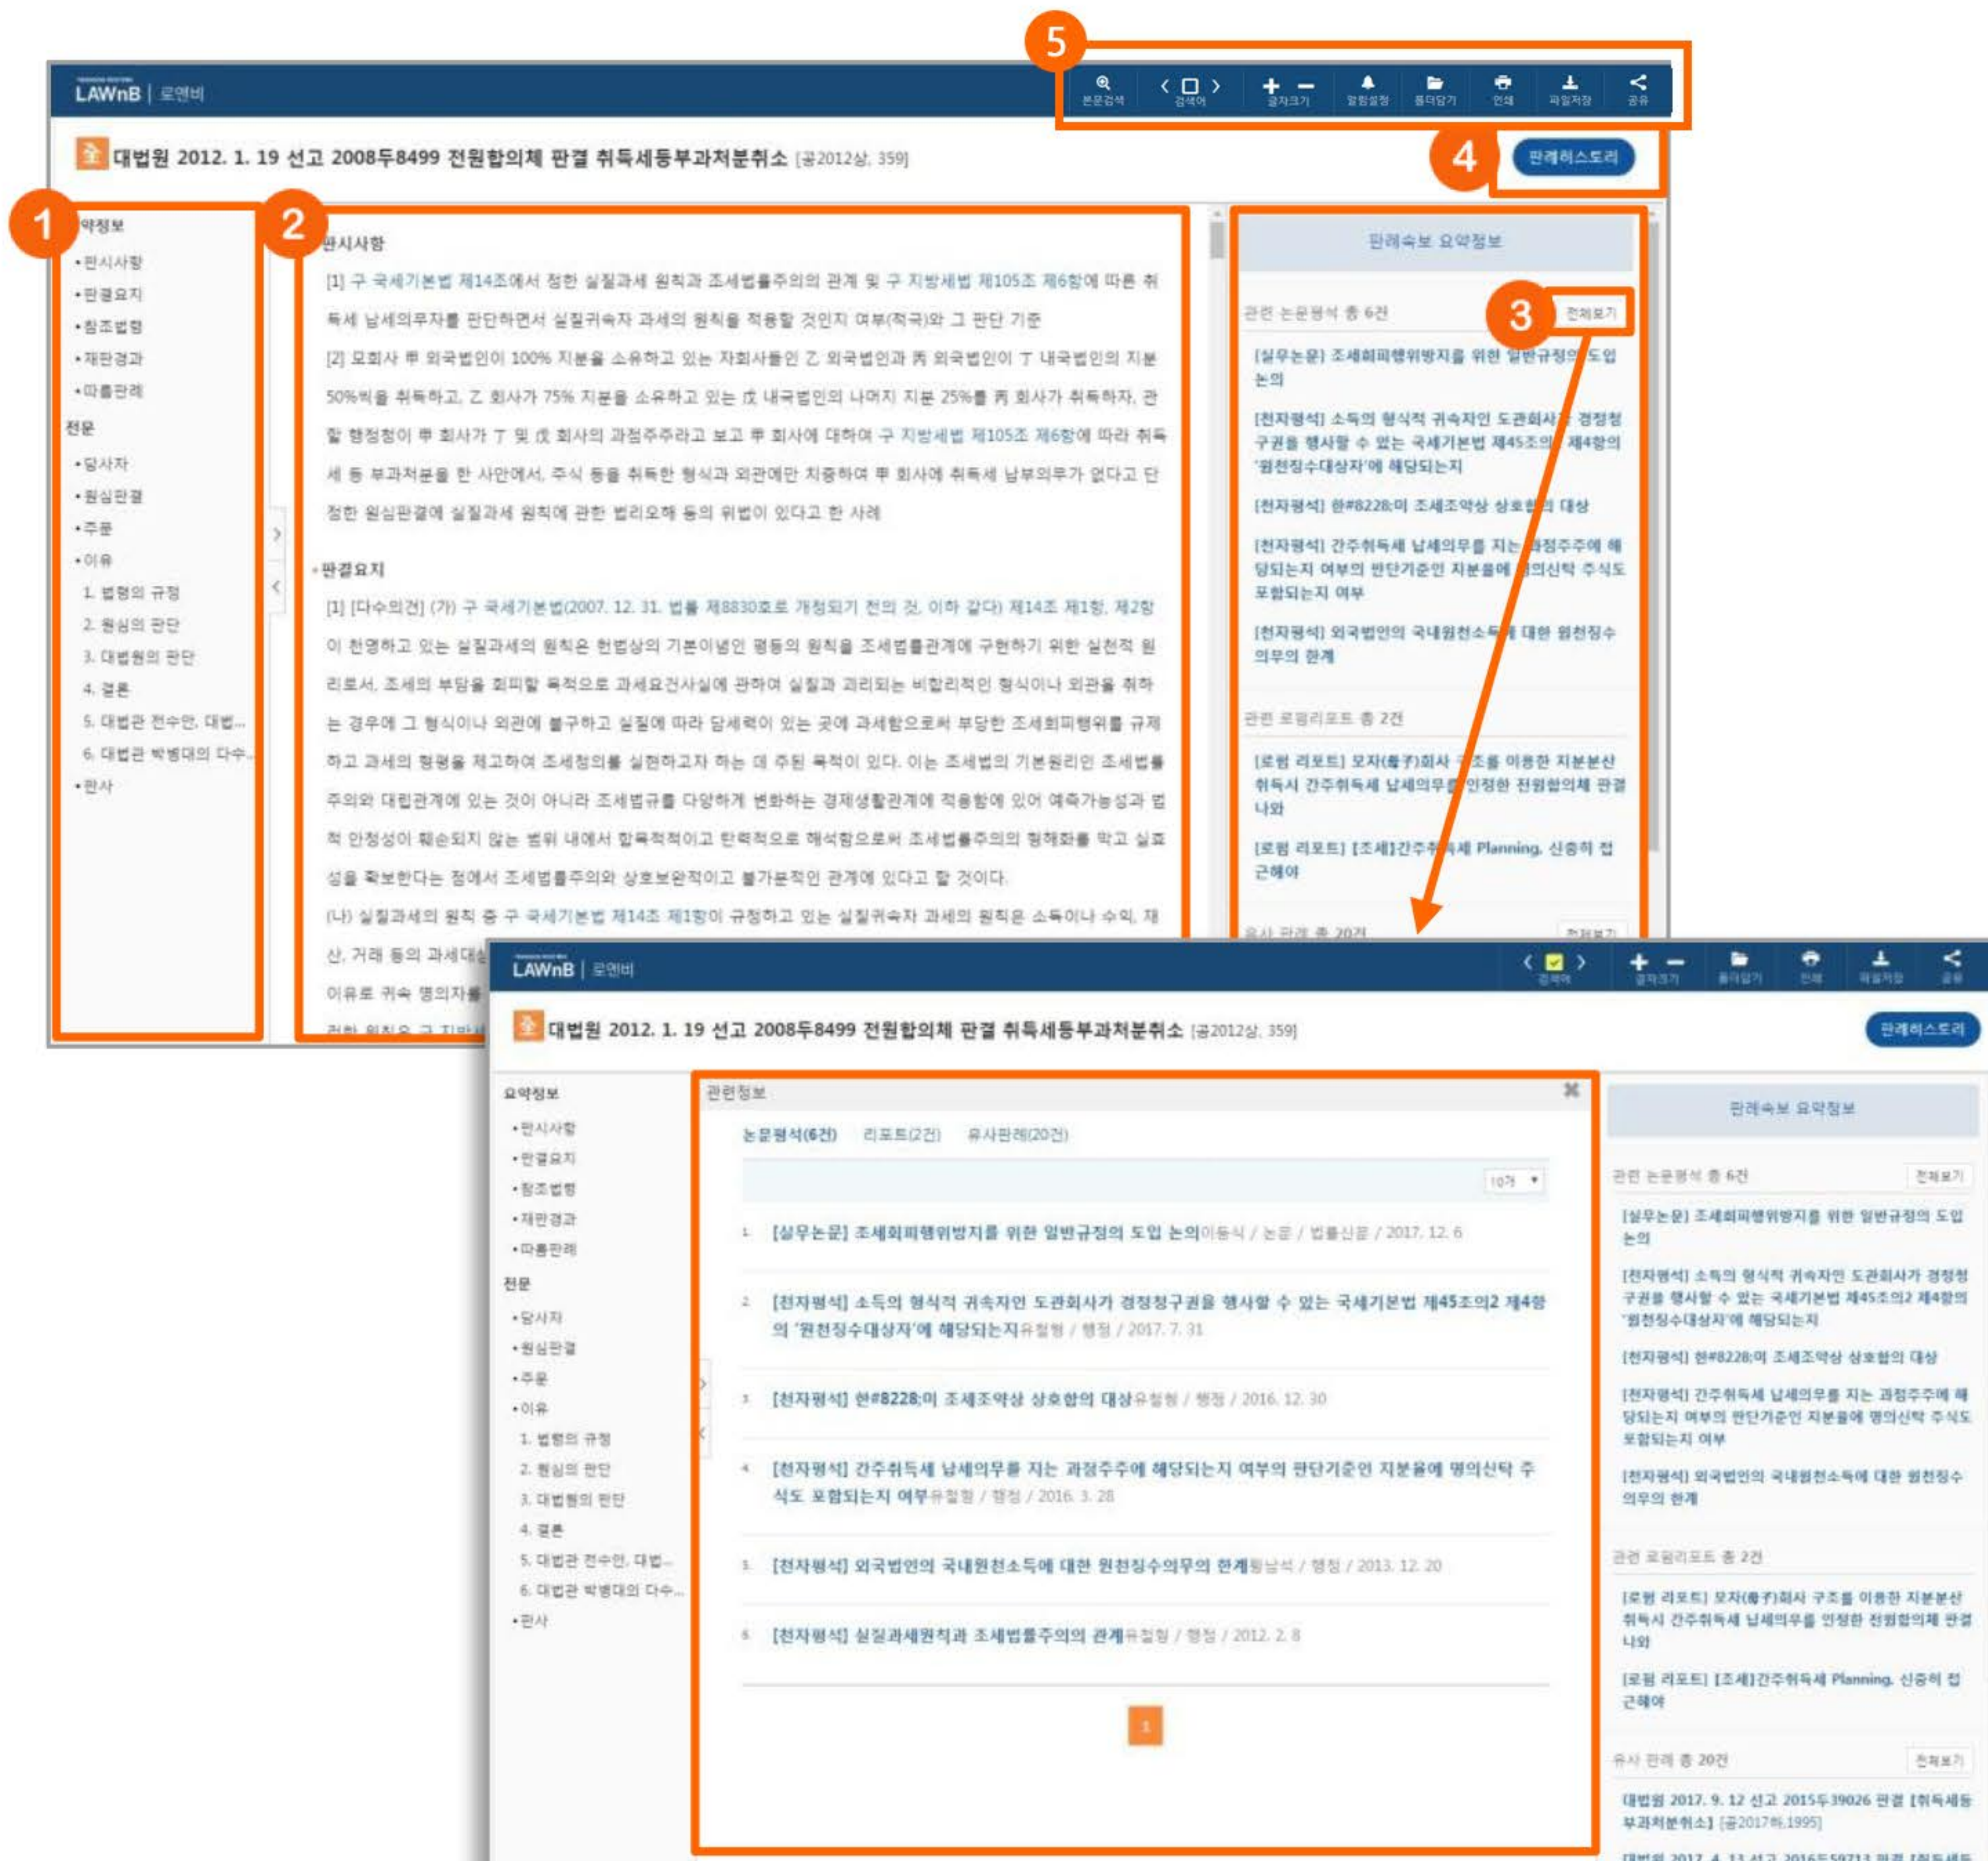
5

LAWnB | 로앤비

본문검색 검색어 글자크기 알림설정 폴더담기 인쇄 파일저장 공유

4

판례히스토리

전 대법원 2012. 1. 19 선고 2008두8499 전원합의체 판결 취득세등부과처분취소 [공2012상, 359]

1

요약정보
•판시사항
•판결요지
•참조법령
•재판경과
•따름판례
전문
•당사자
•원심판결
•주문
•이유
1. 법령의 규정
2. 원심의 판단
3. 대법원의 판단
4. 결론
5. 대법관 전수안, 대법...
6. 대법관 박병대의 다수...
•판사

2

판시사항

[1] 구 국세기본법 제14조에서 정한 실질과세 원칙과 조세법률주의의 관계 및 구 지방세법 제105조 제6항에 따른 취득세 납세의무자를 판단하면서 실질귀속자 과세의 원칙을 적용할 것인지 여부(적극)와 그 판단 기준

[2] 모회사 甲 외국법인이 100% 지분을 소유하고 있는 자회사들인 乙 외국법인과 丙 외국법인이 丁 내국법인의 지분 50%씩을 취득하고, 乙 회사가 75% 지분을 소유하고 있는 戊 내국법인의 나머지 지분 25%를 丙 회사가 취득하자, 관할 행정청이 甲 회사가 丁 및 戊 회사의 과점주주라고 보고 甲 회사에 대하여 구 지방세법 제105조 제6항에 따라 취득세 등 부과처분을 한 사안에서, 주식 등을 취득한 형식과 외관에만 치중하여 甲 회사에 취득세 납부의무가 없다고 단정한 원심판결에 실질과세 원칙에 관한 법리오해 등의 위법이 있다고 한 사례

•판결요지

[1] [다수의견] (가) 구 국세기본법(2007. 12. 31. 법률 제8830호로 개정되기 전의 것, 이하 같다) 제14조 제1항, 제2항이 천명하고 있는 실질과세의 원칙은 헌법상의 기본이념인 평등의 원칙을 조세법률관계에 구현하기 위한 실천적 원리로서, 조세의 부담을 회피할 목적으로 과세요건사실에 관하여 실질과 괴리되는 비합리적인 형식이나 외관을 취하는 경우에 그 형식이나 외관에 불구하고 실질에 따라 담세력이 있는 곳에 과세함으로써 부당한 조세회피행위를 규제하고 과세의 형평을 제고하여 조세정의를 실현하고자 하는 데 주된 목적이 있다. 이는 조세법의 기본원리인 조세법률주의와 대립관계에 있는 것이 아니라 조세법규를 다양하게 변화하는 경제생활관계에 적용함에 있어 예측가능성과 법적 안정성이 훼손되지 않는 범위 내에서 합목적적이고 탄력적으로 해석함으로써 조세법률주의의 형해화를 막고 실효성을 확보한다는 점에서 조세법률주의와 상호보완적이고 불가분적인 관계에 있다고 할 것이다.

(나) 실질과세의 원칙 중 구 국세기본법 제14조 제1항이 규정하고 있는 실질귀속자 과세의 원칙은 소득이나 수익, 재산, 거래 등의 과세대상 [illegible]
이유로 귀속 명의자를 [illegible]
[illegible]

판례속보 요약정보

관련 논문평석 총 6건

3

전체보기

[실무논문] 조세회피행위방지를 위한 일반규정의 도입 논의

[천자평석] 소득의 형식적 귀속자인 도관회사가 경정청구권을 행사할 수 있는 국세기본법 제45조의2 제4항의 '원천징수대상자'에 해당되는지

[천자평석] 헌#8228;미 조세조약상 상호합의 대상

[천자평석] 간주취득세 납세의무를 지는 과점주주에 해당되는지 여부의 판단기준인 지분율에 명의신탁 주식도 포함되는지 여부

[천자평석] 외국법인의 국내원천소득에 대한 원천징수의무의 한계

관련 로펌리포트 총 2건

[로펌 리포트] 모자(母子)회사 구조를 이용한 지분분산 취득시 간주취득세 납세의무를 인정한 전원합의체 판결 나와

[로펌 리포트] [조세]간주취득세 Planning, 신중히 접근해야

유사 판례 총 20건

전체보기

LAWnB | 로앤비

검색어 글자크기 폴더담기 인쇄 파일저장 공유

전 대법원 2012. 1. 19 선고 2008두8499 전원합의체 판결 취득세등부과처분취소 [공2012상, 359]

판례히스토리

요약정보
•판시사항
•판결요지
•참조법령
•재판경과
•따름판례
전문
•당사자
•원심판결
•주문
•이유
1. 법령의 규정
2. 원심의 판단
3. 대법원의 판단
4. 결론
5. 대법관 전수안, 대법...
6. 대법관 박병대의 다수...
•판사

관련정보

논문평석(6건) 리포트(2건) 유사판례(20건)

10개

1. [실무논문] 조세회피행위방지를 위한 일반규정의 도입 논의이동식 / 논문 / 법률신문 / 2017. 12. 6

2. [천자평석] 소득의 형식적 귀속자인 도관회사가 경정청구권을 행사할 수 있는 국세기본법 제45조의2 제4항의 '원천징수대상자'에 해당되는지유철형 / 평정 / 2017. 7. 31

3. [천자평석] 헌#8228;미 조세조약상 상호합의 대상유철형 / 평정 / 2016. 12. 30

4. [천자평석] 간주취득세 납세의무를 지는 과점주주에 해당되는지 여부의 판단기준인 지분율에 명의신탁 주식도 포함되는지 여부유철형 / 평정 / 2016. 3. 28

5. [천자평석] 외국법인의 국내원천소득에 대한 원천징수의무의 한계황남석 / 평정 / 2013. 12. 20

6. [천자평석] 실질과세원칙과 조세법률주의의 관계유철형 / 평정 / 2012. 2. 8

1

판례속보 요약정보

관련 논문평석 총 6건

전체보기

[실무논문] 조세회피행위방지를 위한 일반규정의 도입 논의

[천자평석] 소득의 형식적 귀속자인 도관회사가 경정청구권을 행사할 수 있는 국세기본법 제45조의2 제4항의 '원천징수대상자'에 해당되는지

[천자평석] 헌#8228;미 조세조약상 상호합의 대상

[천자평석] 간주취득세 납세의무를 지는 과점주주에 해당되는지 여부의 판단기준인 지분율에 명의신탁 주식도 포함되는지 여부

[천자평석] 외국법인의 국내원천소득에 대한 원천징수의무의 한계

관련 로펌리포트 총 2건

[로펌 리포트] 모자(母子)회사 구조를 이용한 지분분산 취득시 간주취득세 납세의무를 인정한 전원합의체 판결 나와

[로펌 리포트] [조세]간주취득세 Planning, 신중히 접근해야

유사 판례 총 20건

전체보기

대법원 2017. 9. 12 선고 2015두39026 판결 [취득세등부과처분취소] [공2017하,1995]

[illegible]